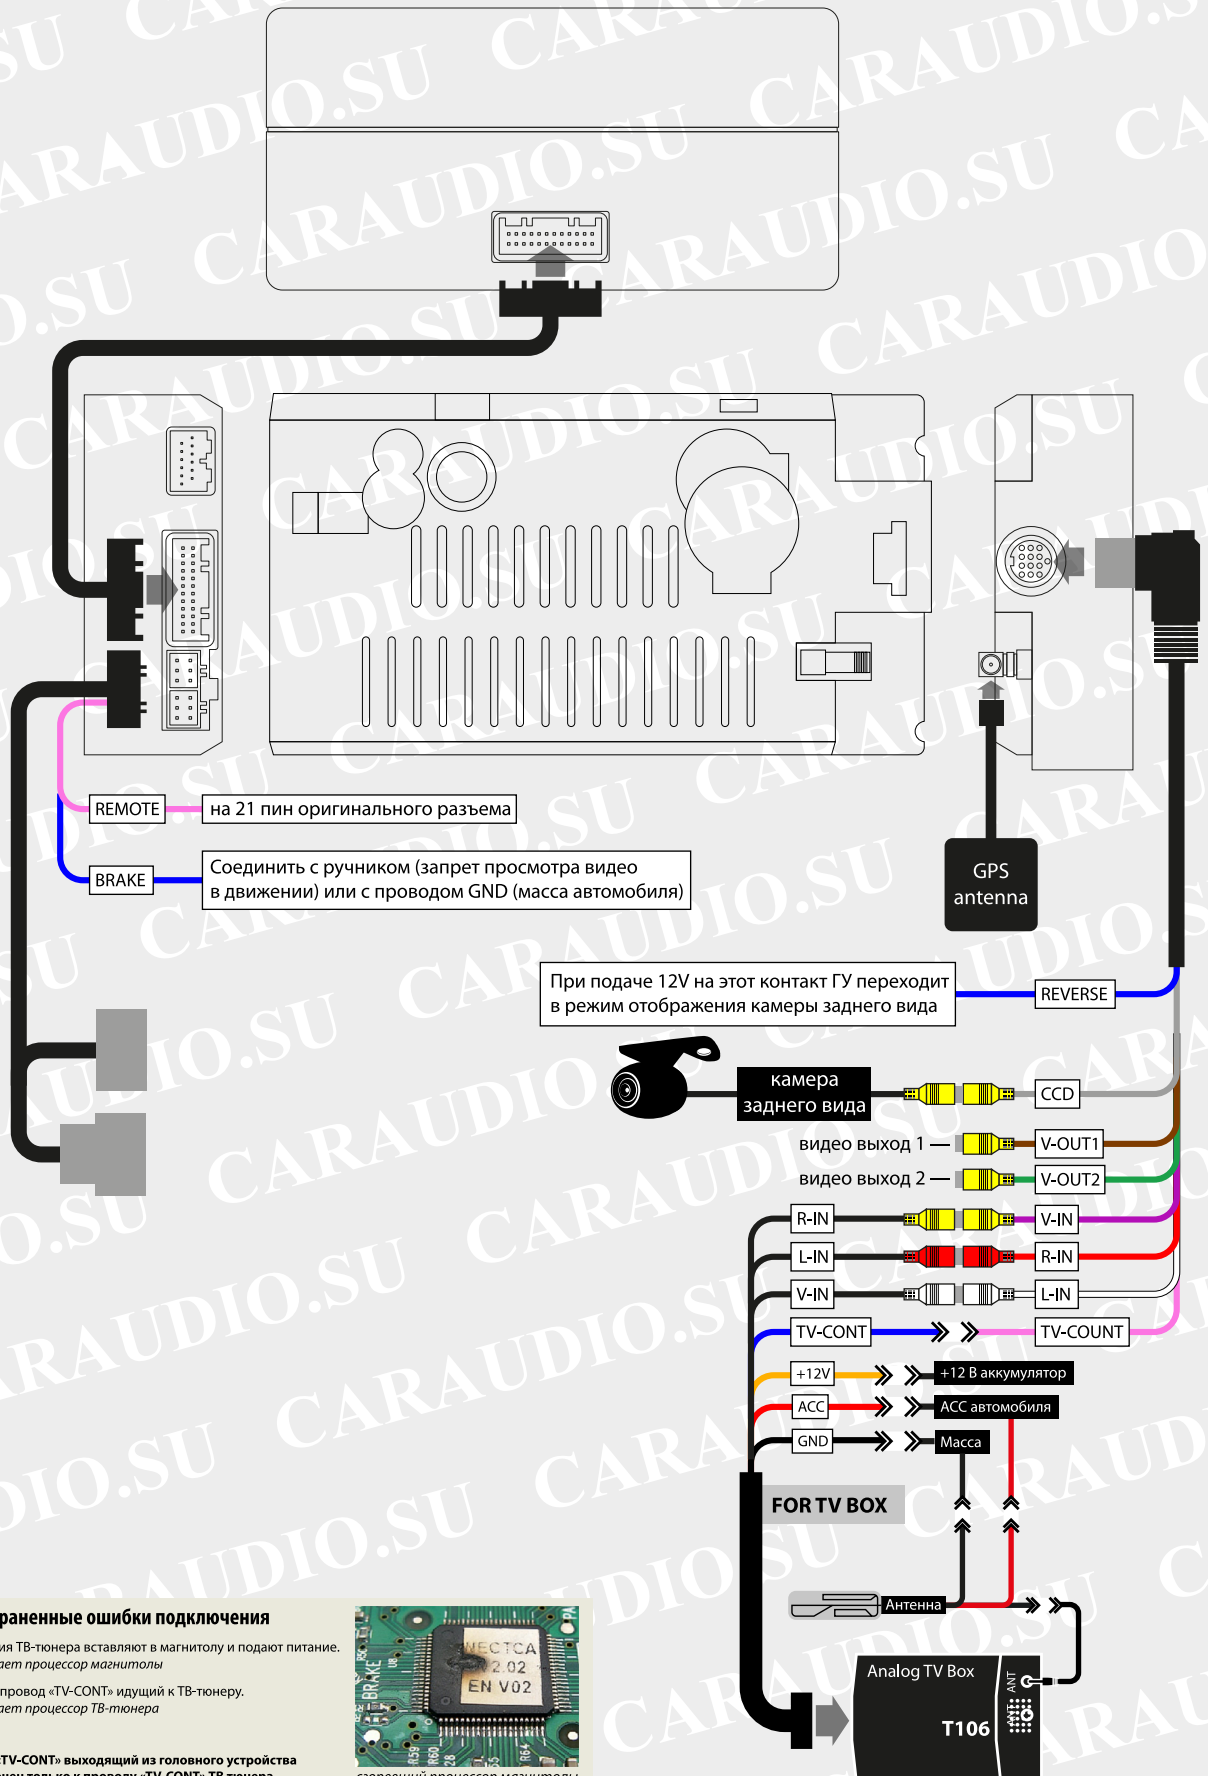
REMOTE
на 21 пин оригинального разъема
BRAKE
Соединить с ручником (запрет просмотра видео в движении) или с проводом GND (масса автомобиля)
GPS antenna
При подаче 12V на этот контакт ГУ переходит в режим отображения камеры заднего вида
REVERSE
камера заднего вида
CCD
видео выход 1
V-OUT1
видео выход 2
V-OUT2
R-IN
V-IN
L-IN
R-IN
V-IN
L-IN
TV-CONT
TV-COUNT
+12V
+12 В аккумулятор
ACC
ACC автомобиля
GND
Масса
FOR TV BOX
Антенна
Analog TV Box
T106
ANT
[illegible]раненные ошибки подключения
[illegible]ия ТВ-тюнера вставляют в магнитолу и подают питание.
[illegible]ает процессор магнитолы
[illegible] провод «TV-CONT» идущий к ТВ-тюнеру.
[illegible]ает процессор ТВ-тюнера
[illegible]TV-CONT» выходящий из головного устройства
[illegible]
ВЕСТСА
V2.02
EN V02
BRAKE
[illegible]
CARAUDIO.SU